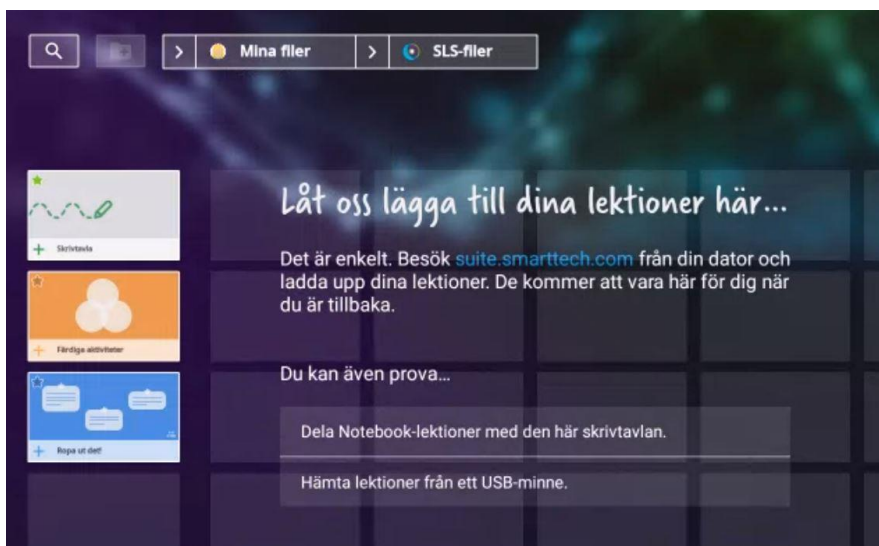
Mina filer

SLS-filer

Skrivtavla

Färdiga aktiviteter

Ropa ut det!

Låt oss lägga till dina lektioner här...

Det är enkelt. Besök suite.smarttech.com från din dator och ladda upp dina lektioner. De kommer att vara här för dig när du är tillbaka.

Du kan även prova...

Dela Notebook-lektioner med den här skrivtavlan.

Hämta lektioner från ett USB-minne.